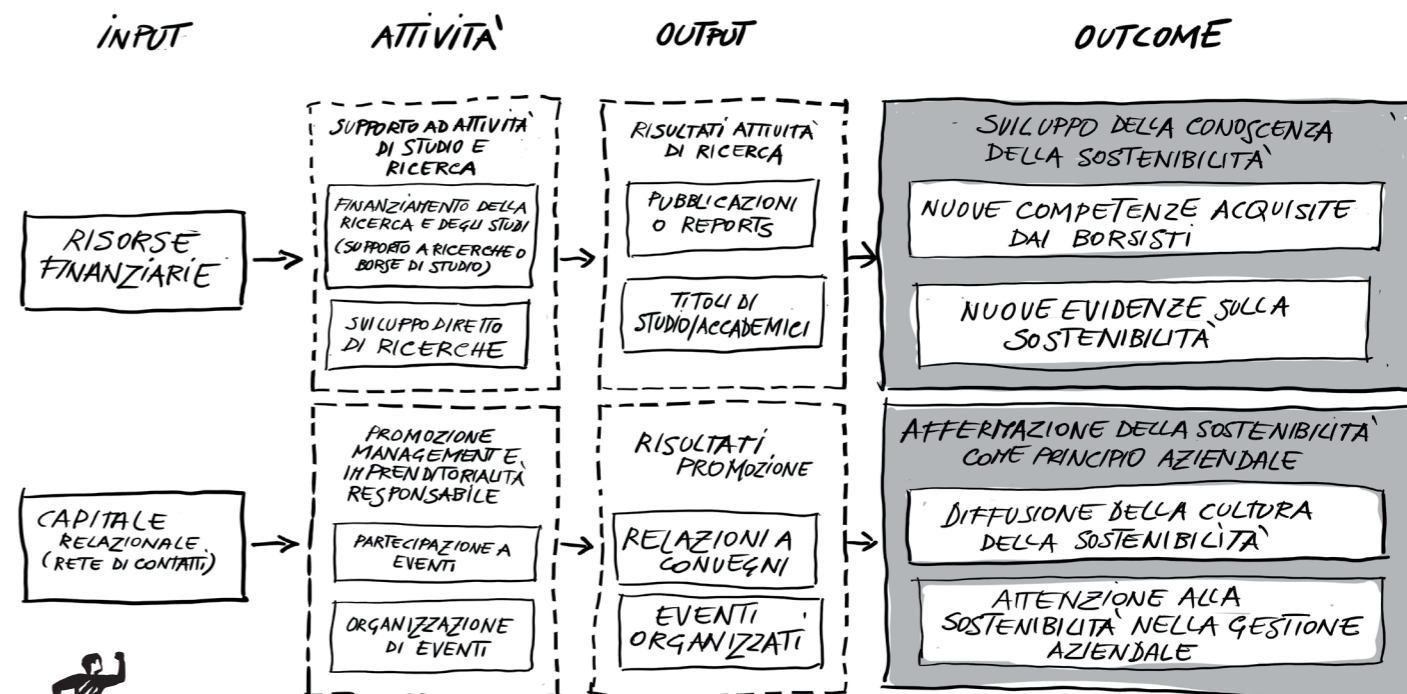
INPUT

ATTIVITÀ

OUTPUT

OUTCOME

RISORSE FINANZIARIE

CAPITALE RELAZIONALE (RETE DI CONTATTI)

SUPPORTO AD ATTIVITÀ DI STUDIO E RICERCA

FINANZIAMENTO DELLA RICERCA E DEGLI STUDI (SUPPORTO A RICERCHE O BORSE DI STUDIO)

SVILUPPO DIRETTO DI RICERCHE

PROMOZIONE MANAGEMENT E IMPRENDITORIALITÀ RESPONSABILE

PARTECIPAZIONE A EVENTI

ORGANIZZAZIONE DI EVENTI

RISULTATI ATTIVITÀ DI RICERCA

PUBBLICAZIONI O REPORTS

TITOLI DI STUDIO/ACCADEMICI

RISULTATI PROMOZIONE

RELAZIONI A CONVEGNI

EVENTI ORGANIZZATI

SVILUPPO DELLA CONOSCENZA DELLA SOSTENIBILITÀ

NUOVE COMPETENZE ACQUISITE DAI BORSISTI

NUOVE EVIDENZE SULLA SOSTENIBILITÀ

AFFERMAZIONE DELLA SOSTENIBILITÀ COME PRINCIPIO AZIENDALE

DIFFUSIONE DELLA CULTURA DELLA SOSTENIBILITÀ

ATTENZIONE ALLA SOSTENIBILITÀ NELLA GESTIONE AZIENDALE